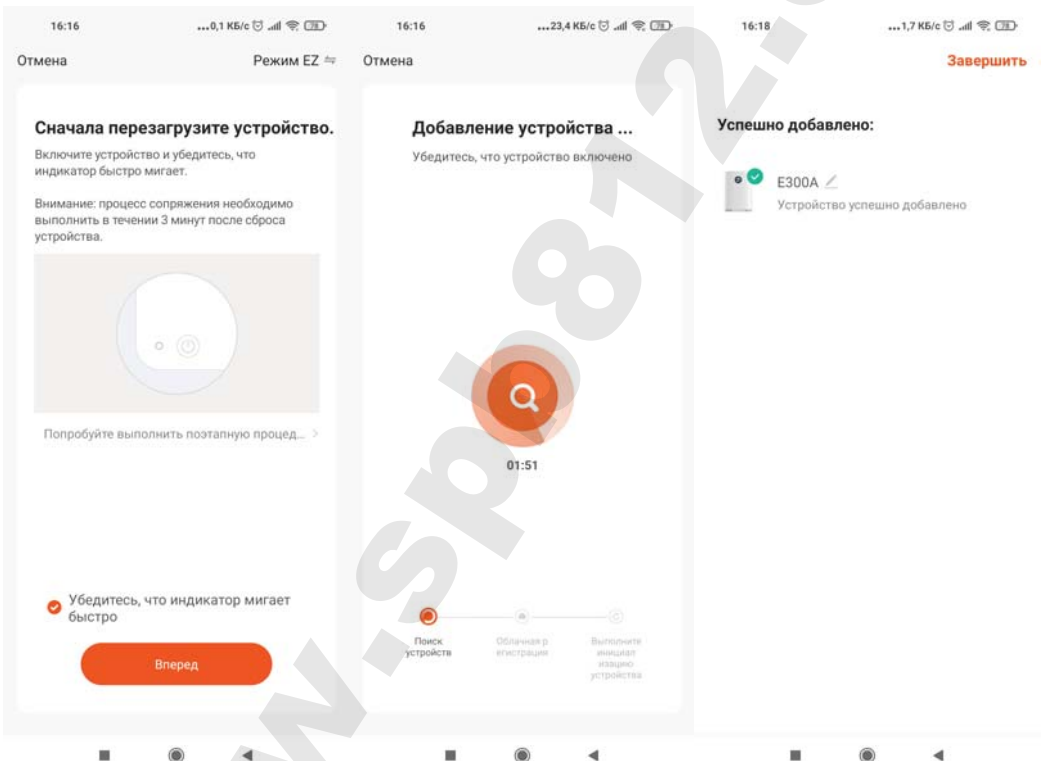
16:16 ...0,1 КБ/с 78

Отмена Режим EZ

Сначала перезагрузите устройство.

Включите устройство и убедитесь, что индикатор быстро мигает.

Внимание: процесс сопряжения необходимо выполнить в течении 3 минут после сброса устройства.

Попробуйте выполнить поэтапную процед... >

Убедитесь, что индикатор мигает быстро

Вперед

16:16 ...23,4 КБ/с 78

Отмена

Добавление устройства ...

Убедитесь, что устройство включено

01:51

Поиск устройств

Облачная р егистрация

Выполните инициал изацию устройства

16:18 ...1,7 КБ/с 78

Завершить

Успешно добавлено:

E300A

Устройство успешно добавлено

w.spb812.